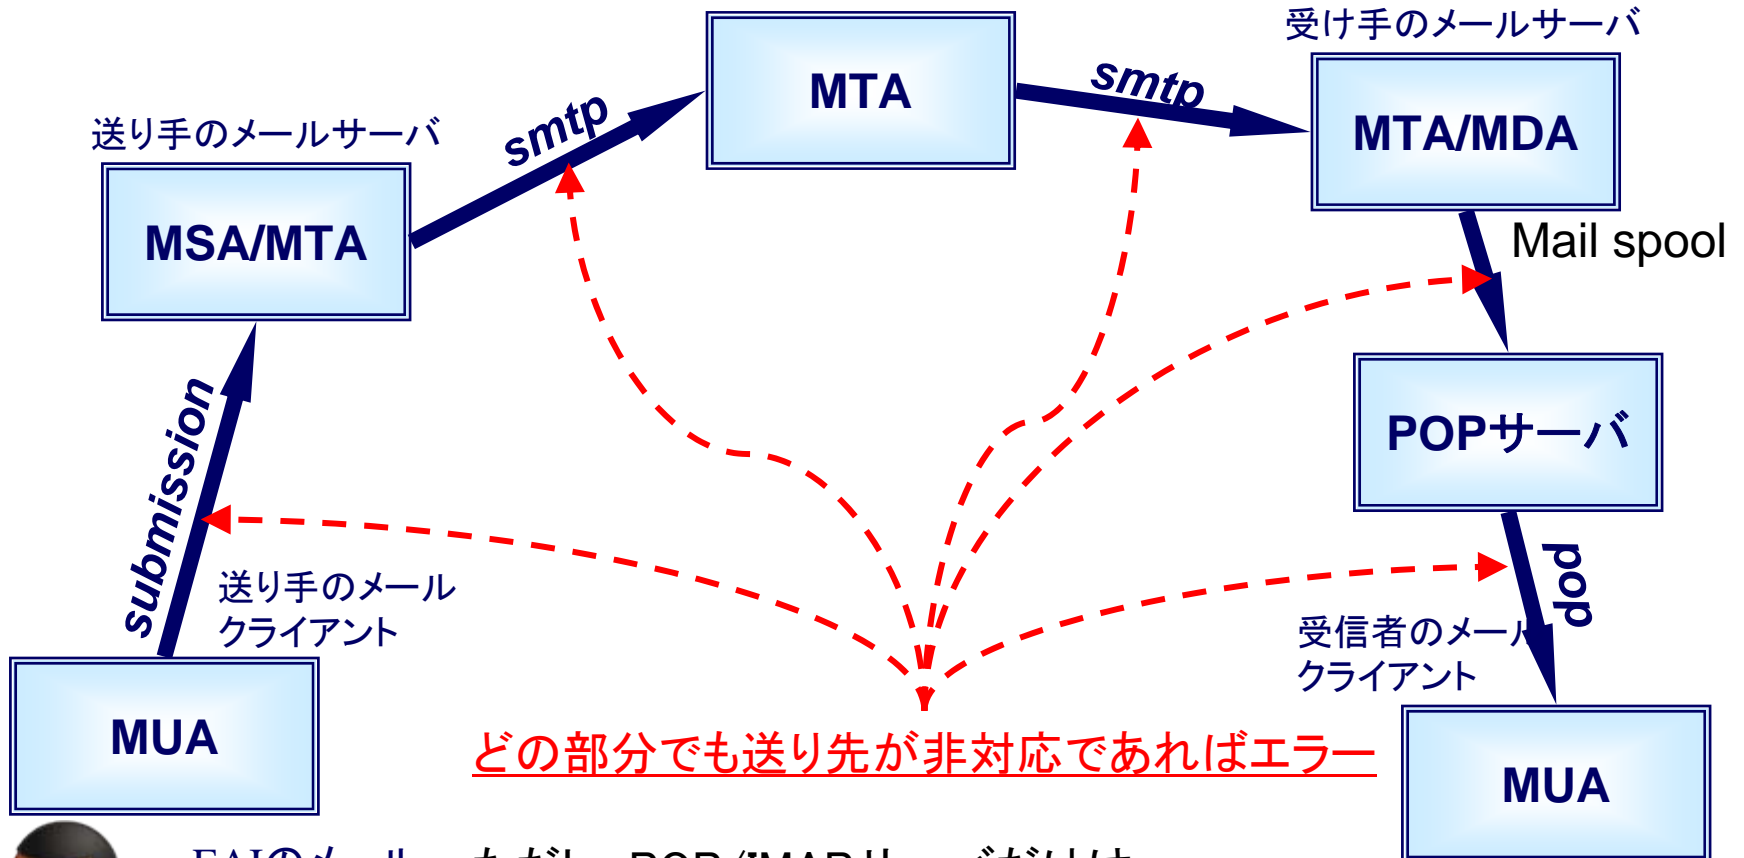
受け手のメールサーバ

MTA

smtp

MTA/MDA

送り手のメールサーバ

smtp

MSA/MTA

Mail spool

POPサーバ

submission

送り手のメール
クライアント

pop

受信者のメール
クライアント

MUA

どの部分でも送り先が非対応であればエラー

MUA

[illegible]